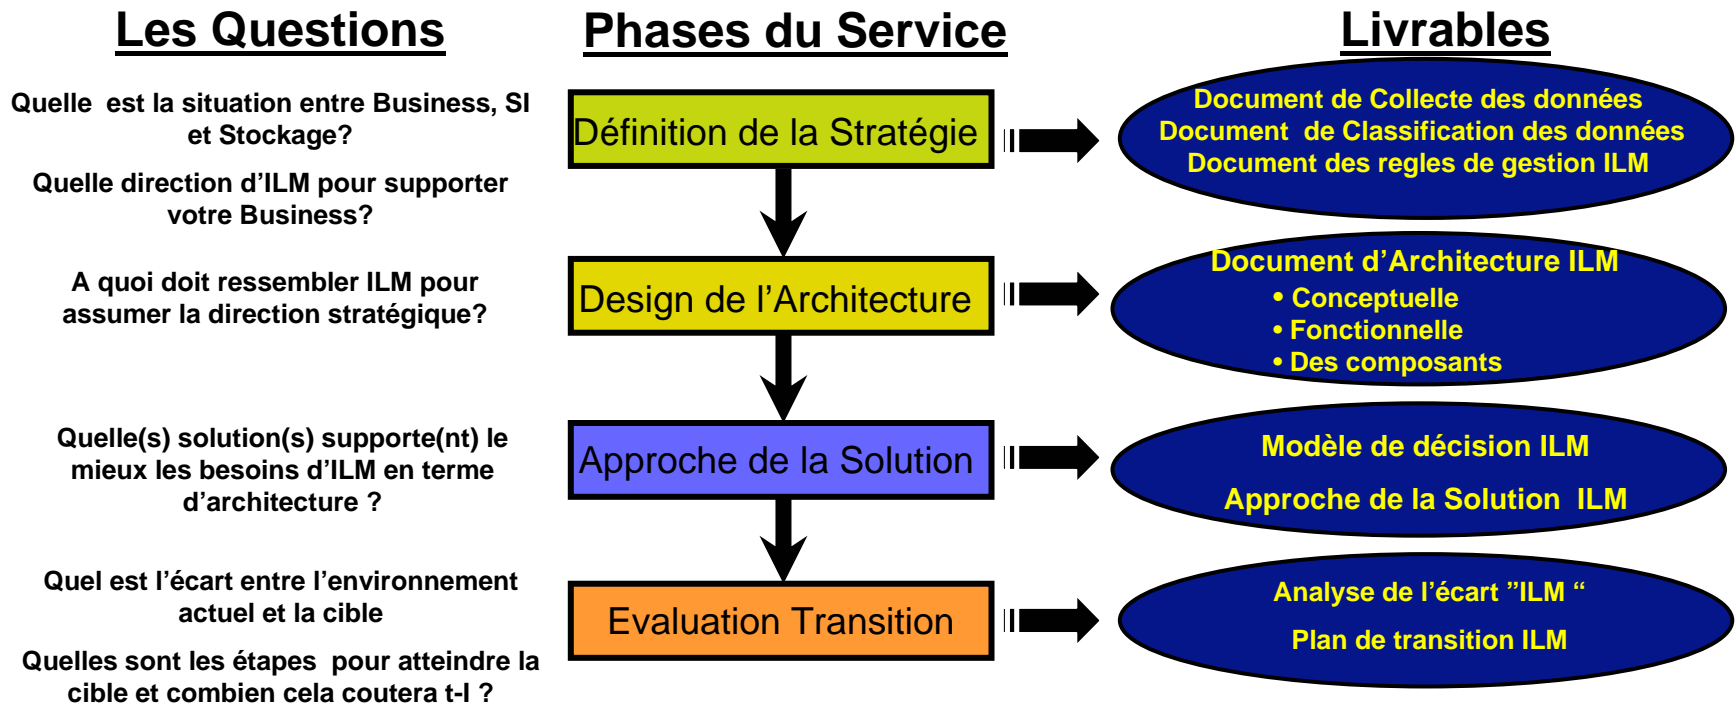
Les Questions

Phases du Service

Livrables

Quelle est la situation entre Business, SI et Stockage?

Quelle direction d’ILM pour supporter votre Business?

Définition de la Stratégie

Document de Collecte des données
Document de Classification des données
Document des regles de gestion ILM

A quoi doit ressembler ILM pour assumer la direction stratégique?

Design de l’Architecture

Document d’Architecture ILM
• Conceptuelle
• Fonctionnelle
• Des composants

Quelle(s) solution(s) supporte(nt) le mieux les besoins d’ILM en terme d’architecture ?

Approche de la Solution

Modèle de décision ILM

Approche de la Solution ILM

Quel est l’écart entre l’environnement actuel et la cible

Quelles sont les étapes pour atteindre la cible et combien cela coutera t-l ?

Evaluation Transition

Analyse de l’écart ”ILM “

Plan de transition ILM